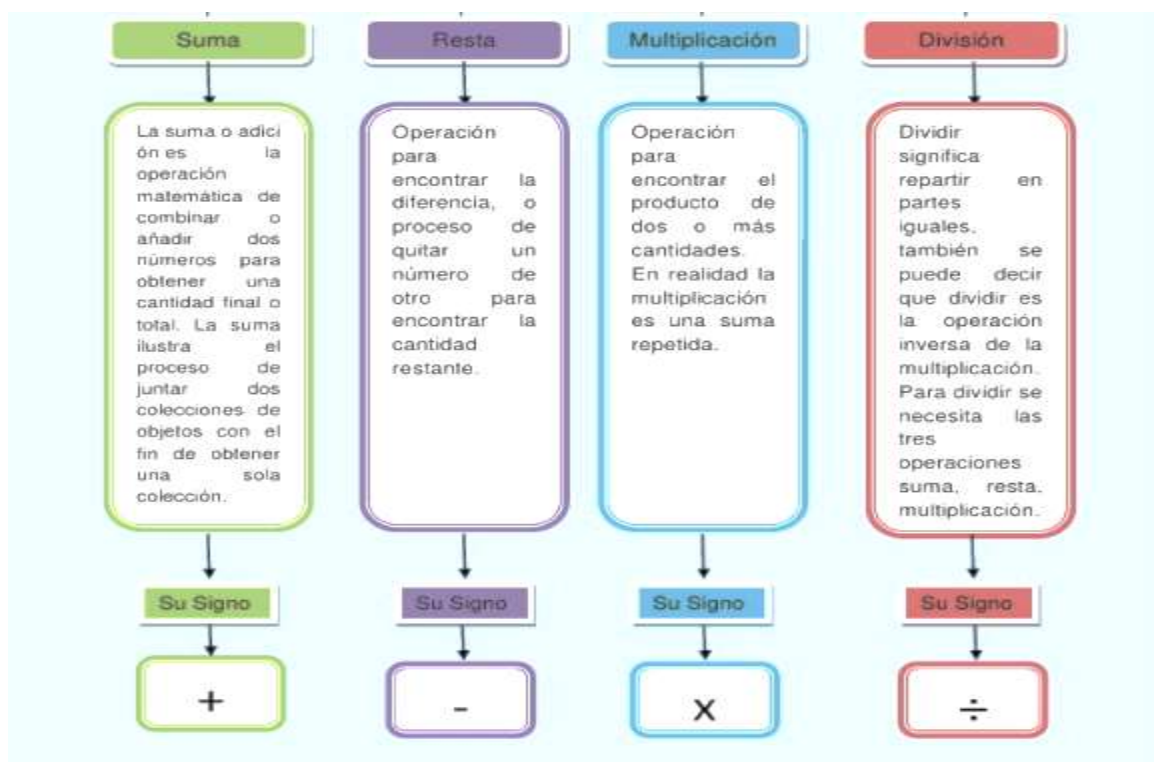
Suma

La suma o adici ón es la operación matemática de combinar o añadir dos números para obtener una cantidad final o total. La suma ilustra el proceso de juntar dos colecciones de objetos con el fin de obtener una sola colección.

Su Signo

+

Resta

Operación para encontrar la diferencia, o proceso de quitar un número de otro para encontrar la cantidad restante.

Su Signo

-

Multiplicación

Operación para encontrar el producto de dos o más cantidades. En realidad la multiplicación es una suma repetida.

Su Signo

x

División

Dividir significa repartir en partes iguales. también se puede decir que dividir es la operación inversa de la multiplicación. Para dividir se necesita las tres operaciones suma, resta. multiplicación.

Su Signo

$\div$